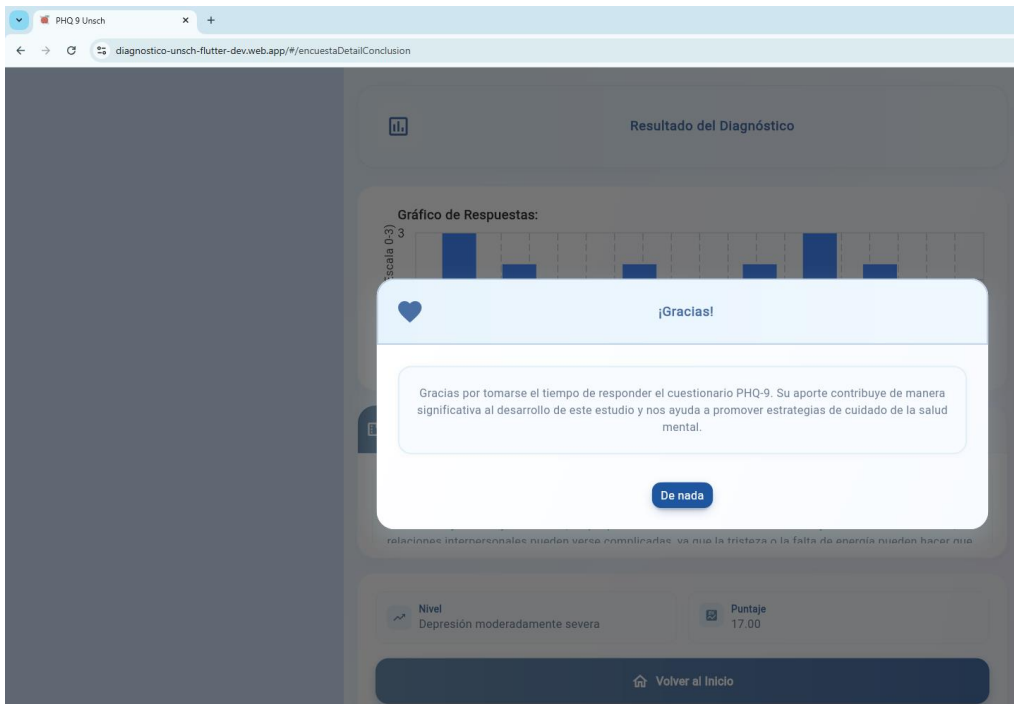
PHQ 9 Unsch
diagnostico-unsch-flutter-dev.web.app/#/encuestaDetailConclusion

Resultado del Diagnóstico

Gráfico de Respuestas:
scala 0-3)
3

¡Gracias!

Gracias por tomarse el tiempo de responder el cuestionario PHQ-9. Su aporte contribuye de manera significativa al desarrollo de este estudio y nos ayuda a promover estrategias de cuidado de la salud mental.

De nada

relaciones interpersonales pueden verse complicadas, ya que la tristeza o la falta de energía pueden hacer que

Nivel
Depresión moderadamente severa

Puntaje
17.00

Volver al Inicio